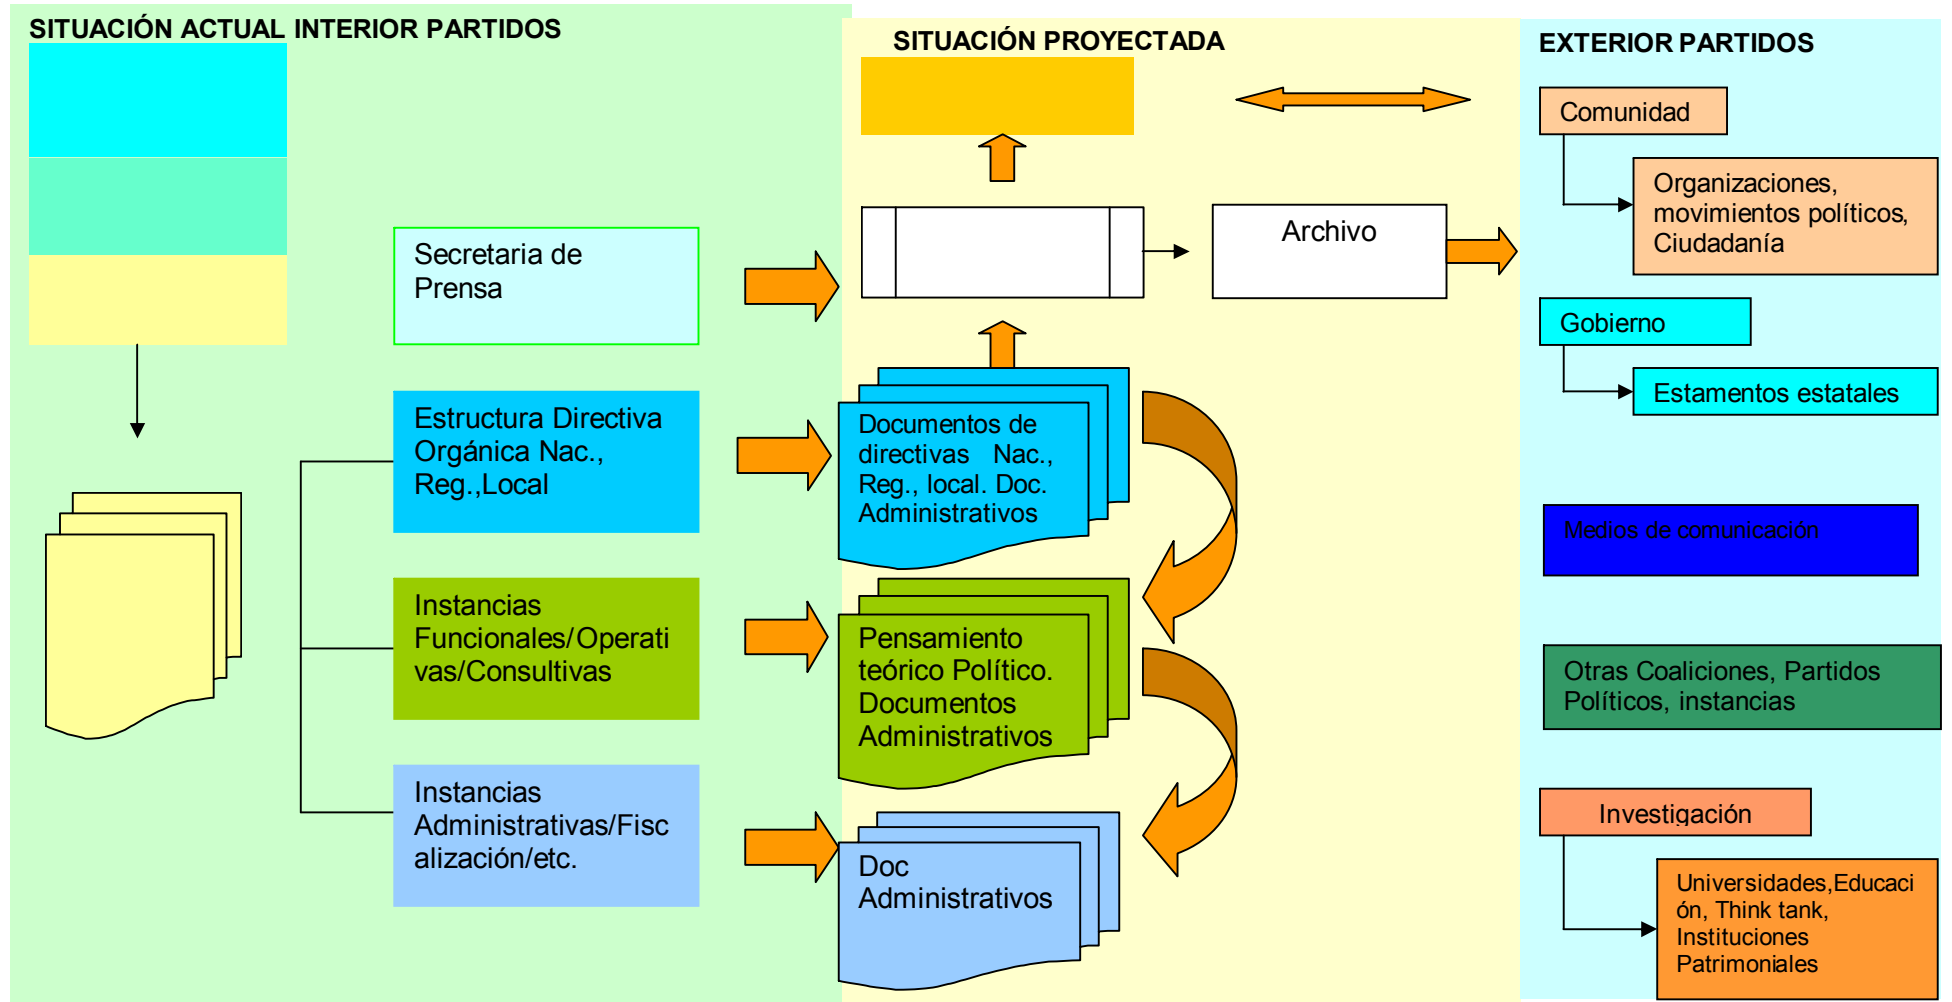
SITUACIÓN ACTUAL INTERIOR PARTIDOS

SITUACIÓN PROYECTADA

EXTERIOR PARTIDOS

Comunidad

Organizaciones, movimientos políticos, Ciudadanía

Archivo

Secretaria de Prensa

Gobierno

Estamentos estatales

Estructura Directiva Orgánica Nac., Reg.,Local

Documentos de directivas Nac., Reg., local. Doc. Administrativos

Medios de comunicación

Instancias Funcionales/Operativas/Consultivas

Pensamiento teórico Político. Documentos Administrativos

Otras Coaliciones, Partidos Políticos, instancias

Investigación

Instancias Administrativas/Fiscalización/etc.

Doc Administrativos

Universidades,Educación, Think tank, Instituciones Patrimoniales